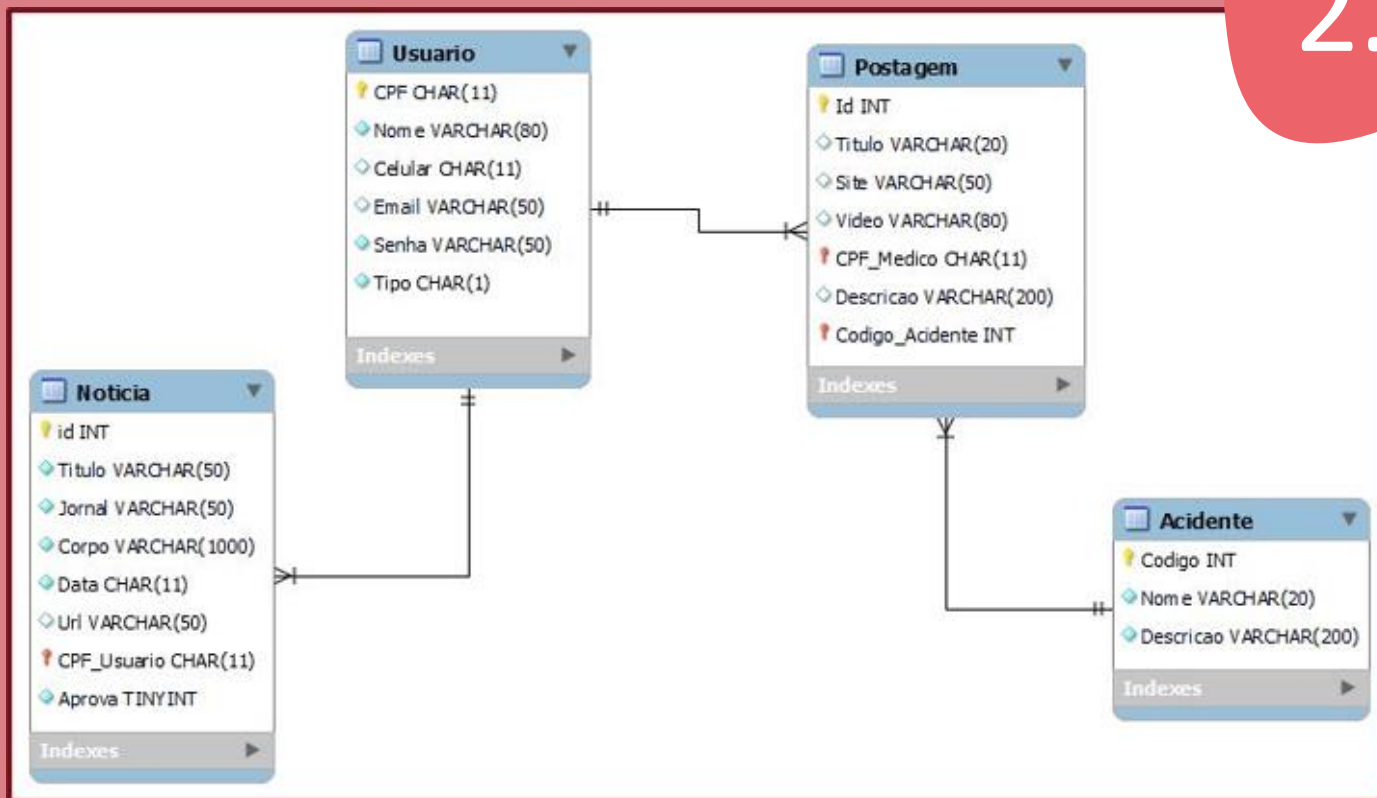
2.

Usuario
CPF CHAR(11)
Nome VARCHAR(80)
Celular CHAR(11)
Email VARCHAR(50)
Senha VARCHAR(50)
Tipo CHAR(1)
Indexes

Postagem
Id INT
Titulo VARCHAR(20)
Site VARCHAR(50)
Video VARCHAR(80)
CPF_Medico CHAR(11)
Descricao VARCHAR(200)
Codigo_Acidente INT
Indexes

Noticia
id INT
Titulo VARCHAR(50)
Jornal VARCHAR(50)
Corpo VARCHAR(1000)
Data CHAR(11)
Url VARCHAR(50)
CPF_Usuario CHAR(11)
Aprova TINYINT
Indexes

Acidente
Codigo INT
Nome VARCHAR(20)
Descricao VARCHAR(200)
Indexes